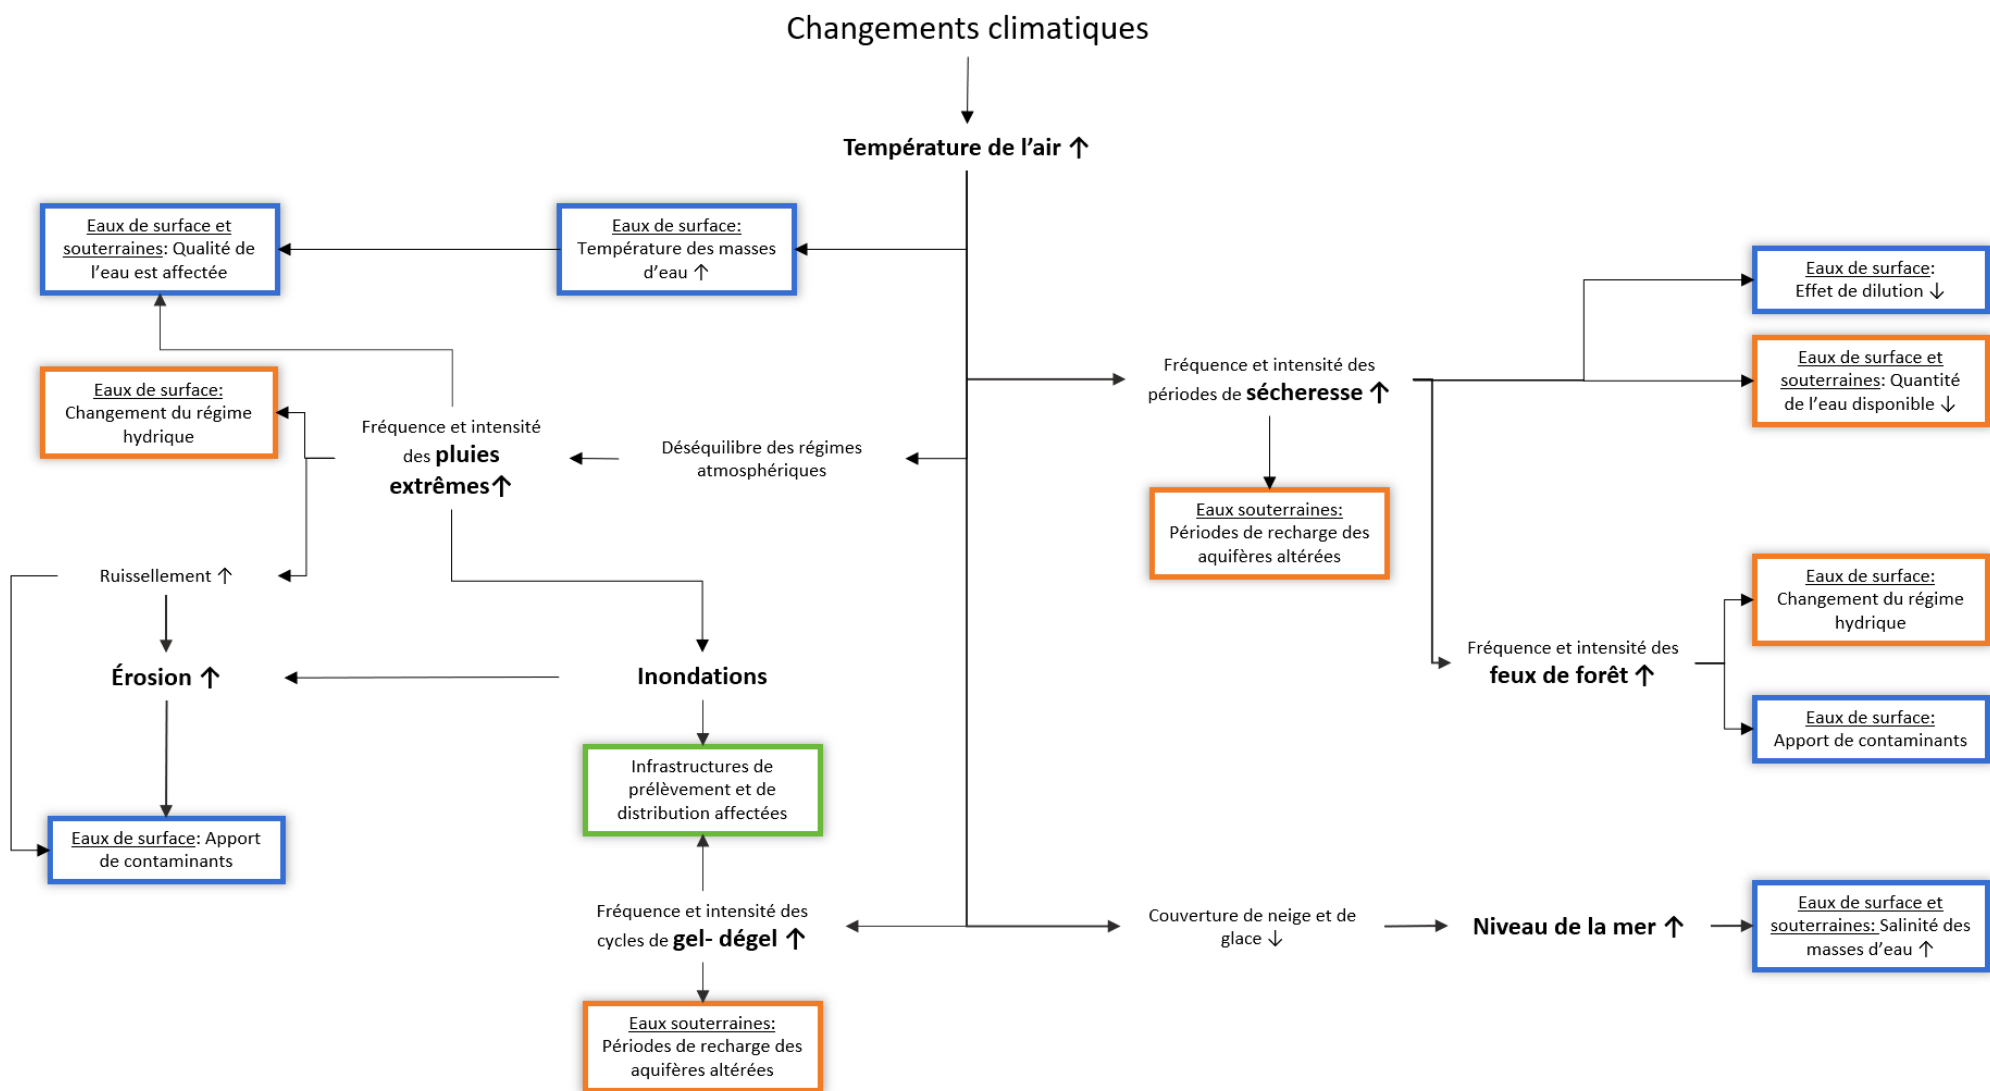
Changements climatiques

Température de l'air ↑

Eaux de surface et souterraines: Qualité de l'eau est affectée

Eaux de surface: Température des masses d'eau ↑

Eaux de surface: Effet de dilution ↓

Eaux de surface et souterraines: Quantité de l'eau disponible ↓

Fréquence et intensité des périodes de sécheresse ↑

Eaux de surface: Changement du régime hydrique

Fréquence et intensité des pluies extrêmes ↑

Déséquilibre des régimes atmosphériques

Eaux souterraines: Périodes de recharge des aquifères altérées

Ruissellement ↑

Eaux de surface: Changement du régime hydrique

Érosion ↑

Inondations

Fréquence et intensité des feux de forêt ↑

Eaux de surface: Apport de contaminants

Infrastructures de prélèvement et de distribution affectées

Eaux de surface: Apport de contaminants

Fréquence et intensité des cycles de gel- dégel ↑

Couverture de neige et de glace ↓

Niveau de la mer ↑

Eaux de surface et souterraines: Salinité des masses d'eau ↑

Eaux souterraines: Périodes de recharge des aquifères altérées